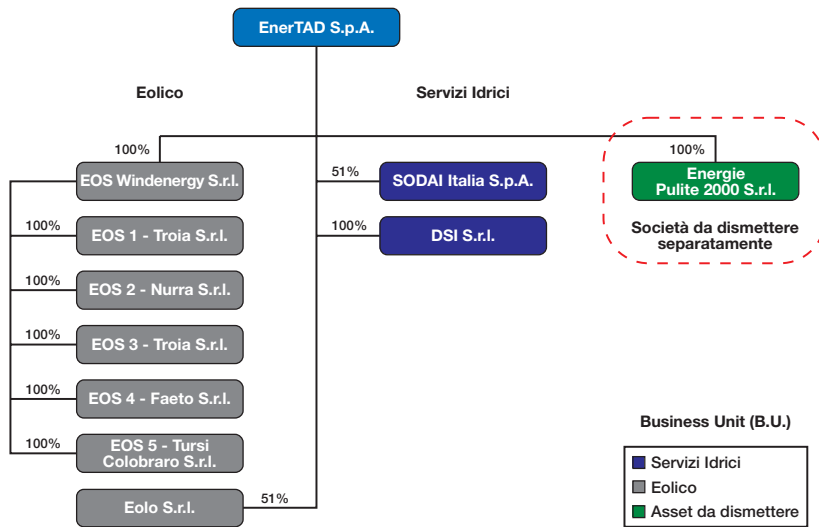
EnerTAD S.p.A.

Eolico

Servizi Idrici

100%

EOS Windenergy S.r.l.

100%

EOS 1 - Troia S.r.l.

100%

EOS 2 - Nurra S.r.l.

100%

EOS 3 - Troia S.r.l.

100%

EOS 4 - Faeto S.r.l.

100%

EOS 5 - Tursi Colobraro S.r.l.

Eolo S.r.l.

51%

51%

SODAI Italia S.p.A.

100%

DSI S.r.l.

100%

Energie Pulite 2000 S.r.l.

Società da dismettere separatamente

Business Unit (B.U.)

Servizi Idrici

Eolico

Asset da dismettere